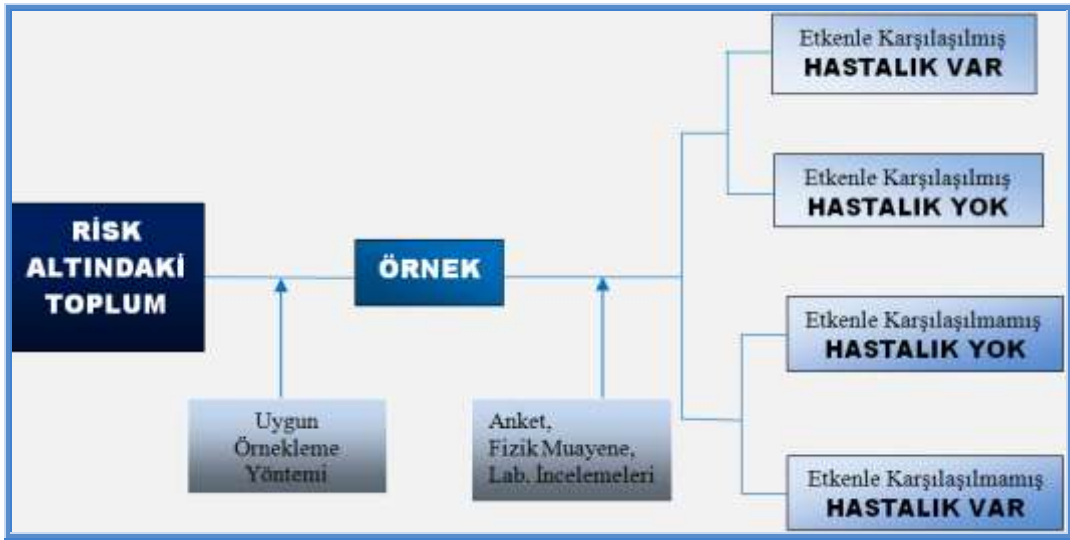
RİSK ALTINDAKİ TOPLUM

Uygun Örnekleme Yöntemi

ÖRNEK

Anket, Fizik Muayene, Lab. İncelemeleri

Etkenle Karşılaşılmış
HASTALIK VAR

Etkenle Karşılaşılmış
HASTALIK YOK

Etkenle Karşılaşılmamış
HASTALIK YOK

Etkenle Karşılaşılmamış
HASTALIK VAR